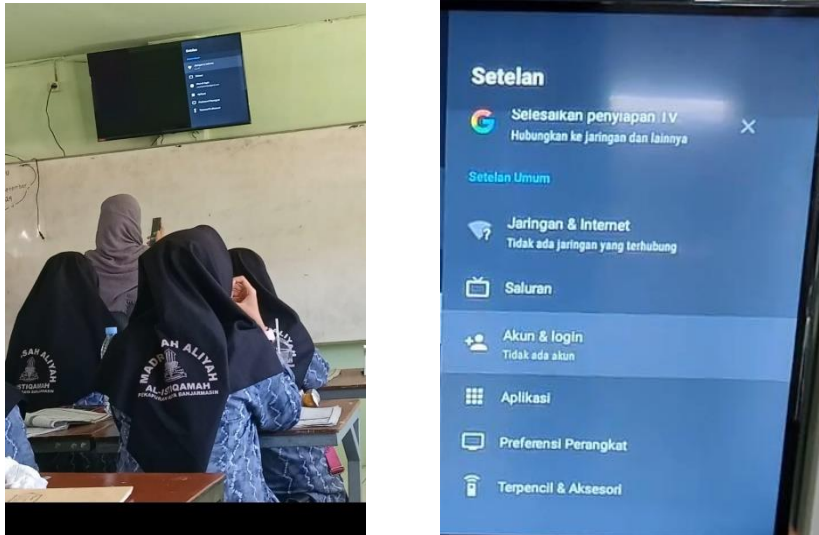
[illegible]

MADRASAH ALIYAH
AL-ISTIQAMAH
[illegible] BANJARMASIN

Setelan

Selesaikan penyiapan TV
Hubungkan ke jaringan dan lainnya

Setelan Umum

Jaringan & Internet
Tidak ada jaringan yang terhubung

Saluran

Akun & login
Tidak ada akun

Aplikasi

Preferensi Perangkat

Terpencil & Aksesori